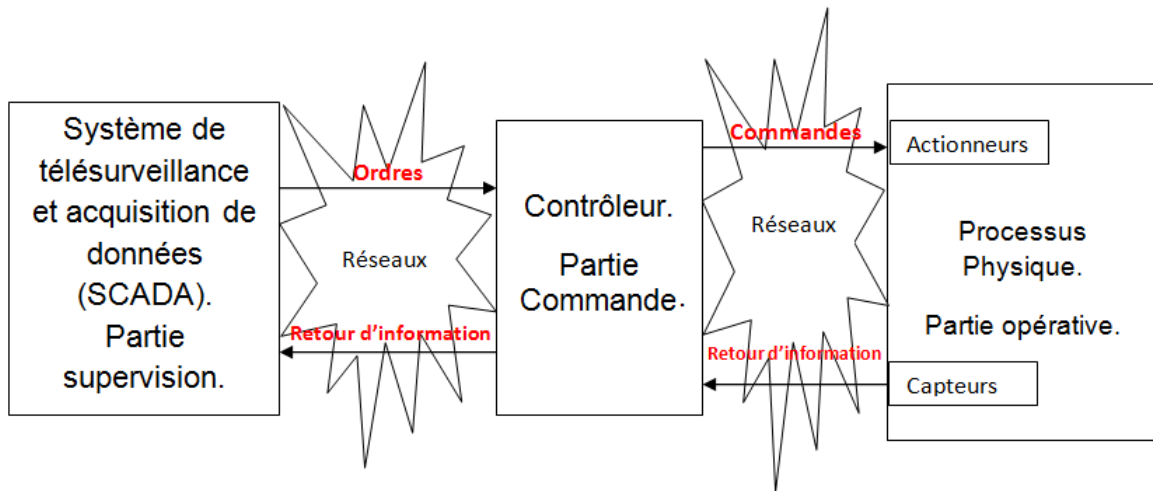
Système de télésurveillance et acquisition de données (SCADA). Partie supervision.

Ordres

Réseaux

Retour d'information

Contrôleur.

Partie Commande.

Commandes

Réseaux

Retour d'information

Actionneurs

Processus Physique.

Partie opérative.

Capteurs